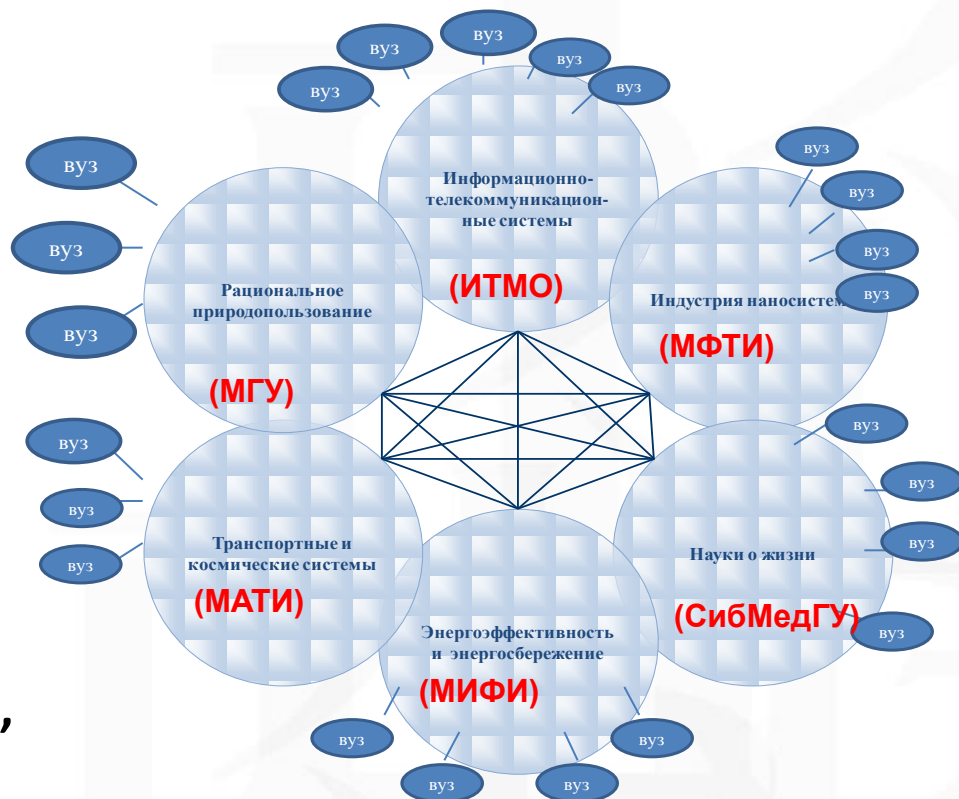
вуз

вуз

вуз

вуз

вуз

Информационно-телекоммуникационные системы

(ИТМО)

вуз

вуз

вуз

вуз

Индустрия наносистем

(МФТИ)

вуз

вуз

вуз

Рациональное природопользование

(МГУ)

вуз

вуз

вуз

Транспортные и космические системы

(МАТИ)

вуз

вуз

вуз

Науки о жизни

(СибМедГУ)

вуз

Энергоэффективность и энергосбережение

(МИФИ)

вуз

вуз

вуз

вуз

,